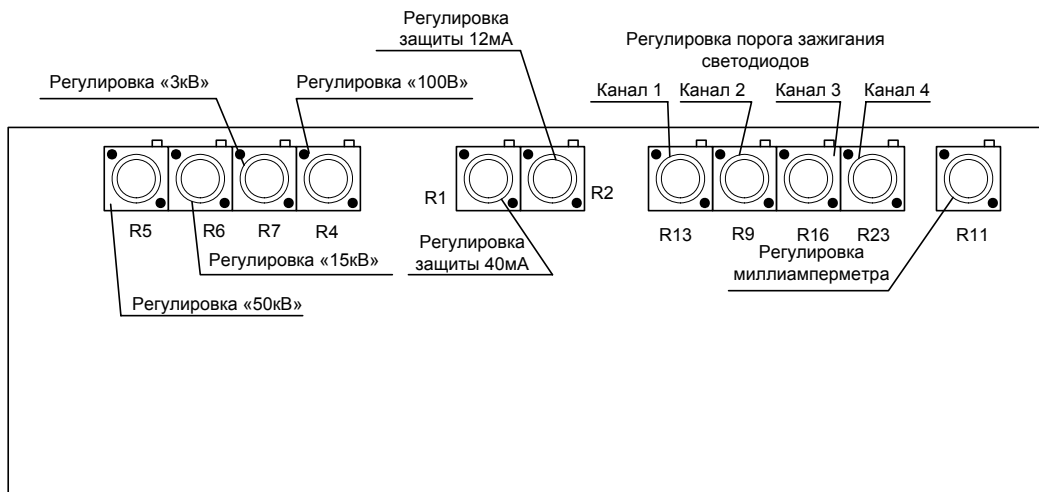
Регулировка защиты 12мА

Регулировка порога зажигания светодиодов

Регулировка «3кВ»

Регулировка «100В»

Канал 1 Канал 2 Канал 3 Канал 4

R1 R2

R5 R6 R7 R4

R13 R9 R16 R23 R11

Регулировка «15кВ»

Регулировка защиты 40мА

Регулировка миллиамперметра

Регулировка «50кВ»